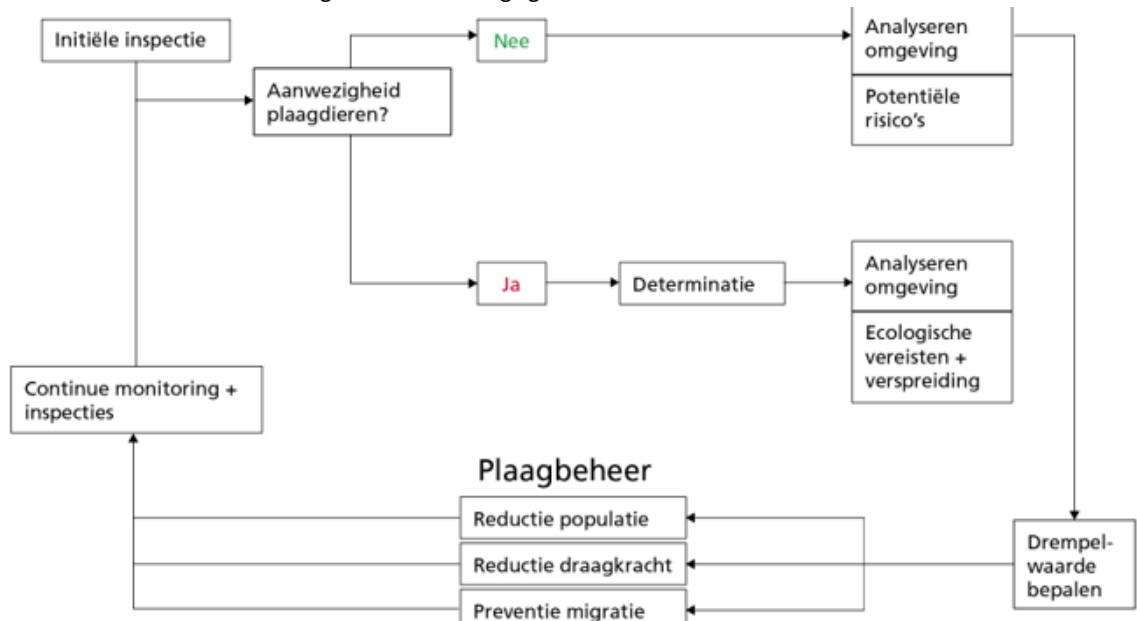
Initiële inspectie

Aanwezigheid plaagdieren?

Nee

Analyseren omgeving

Potentiële risico's

Ja

Determinatie

Analyseren omgeving

Ecologische vereisten + verspreiding

Continue monitoring + inspecties

Plaagbeheer

Reductie populatie

Reductie draagkracht

Preventie migratie

Drempelwaarde bepalen